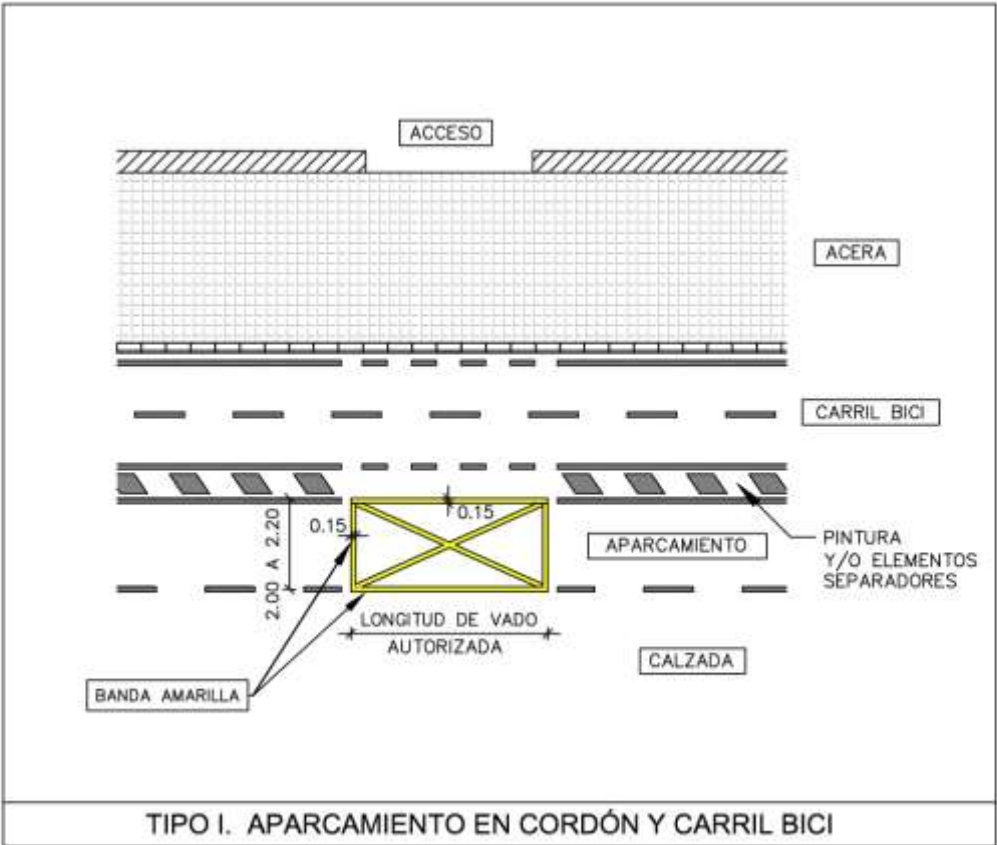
ACCESO

ACERA

CARRIL BICI

0.15

0.15

2.00 A 2.20

APARCAMIENTO

PINTURA
Y/O ELEMENTOS
SEPARADORES

LONGITUD DE VADO
AUTORIZADA

CALZADA

BANDA AMARILLA

TIPO I. APARCAMIENTO EN CORDÓN Y CARRIL BICI